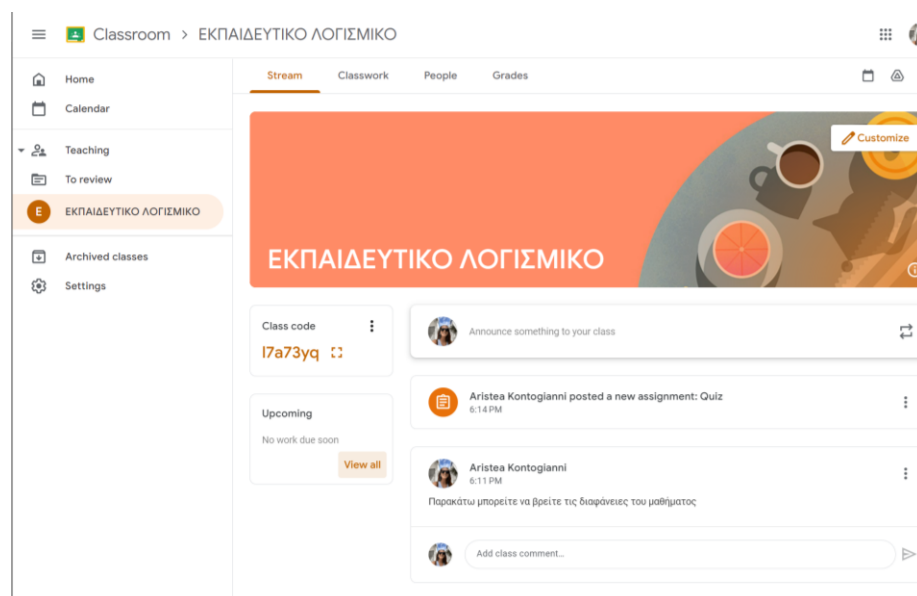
Classroom > ΕΚΠΑΙΔΕΥΤΙΚΟ ΛΟΓΙΣΜΙΚΟ

Home
Calendar
Teaching
To review
E ΕΚΠΑΙΔΕΥΤΙΚΟ ΛΟΓΙΣΜΙΚΟ
Archived classes
Settings

Stream Classwork People Grades

Customize

ΕΚΠΑΙΔΕΥΤΙΚΟ ΛΟΓΙΣΜΙΚΟ

Class code
l7a73yq

Upcoming
No work due soon
View all

Announce something to your class

Aristea Kontogianni posted a new assignment: Quiz
6:14 PM

Aristea Kontogianni
6:11 PM
Παρακάτω μπορείτε να βρείτε τις διαφάνειες του μαθήματος

Add class comment...